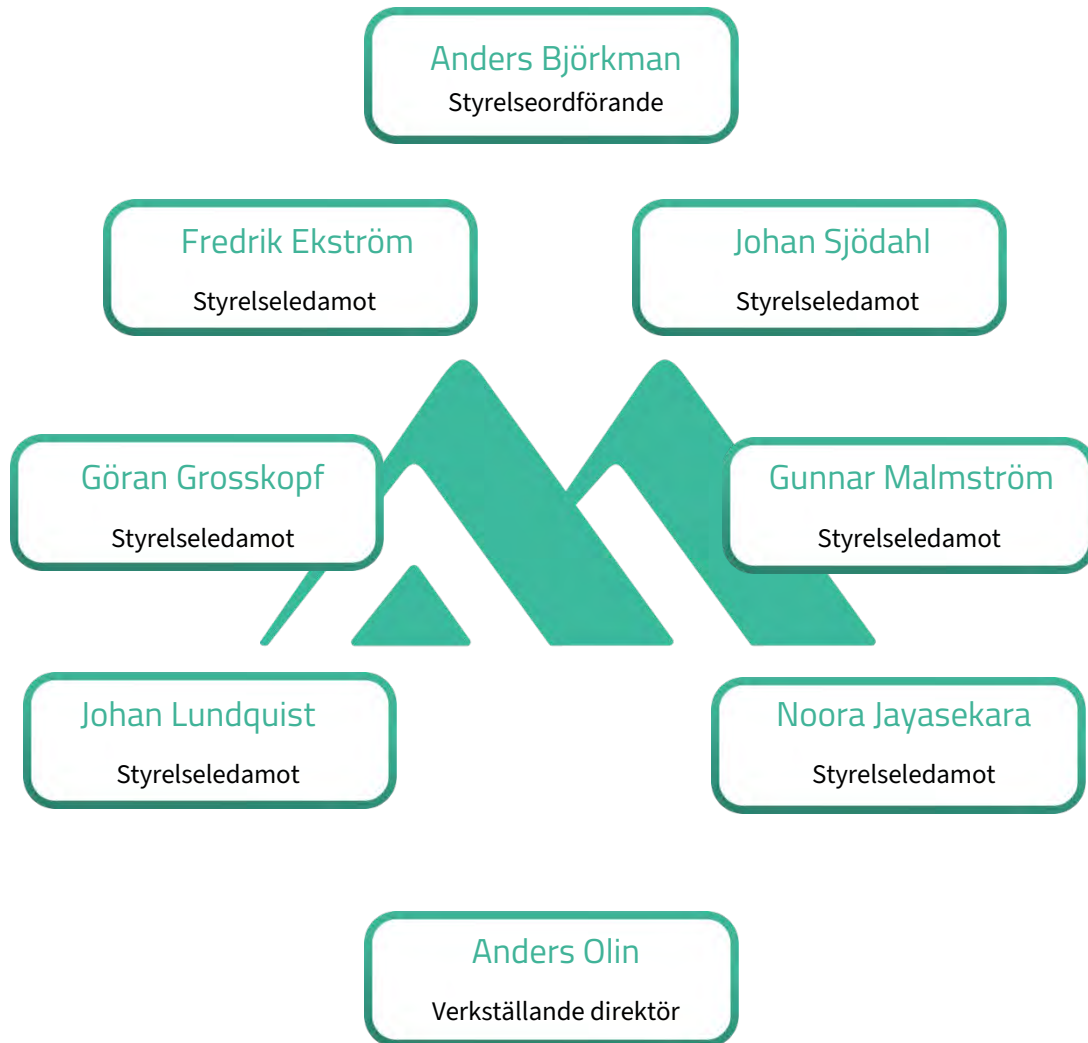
Anders Björkman
Styrelseordförande

Fredrik Ekström
Styrelseledamot

Johan Sjödahl
Styrelseledamot

Göran Grosskopf
Styrelseledamot

Gunnar Malmström
Styrelseledamot

Johan Lundquist
Styrelseledamot

Noora Jayasekara
Styrelseledamot

Anders Olin
Verkställande direktör